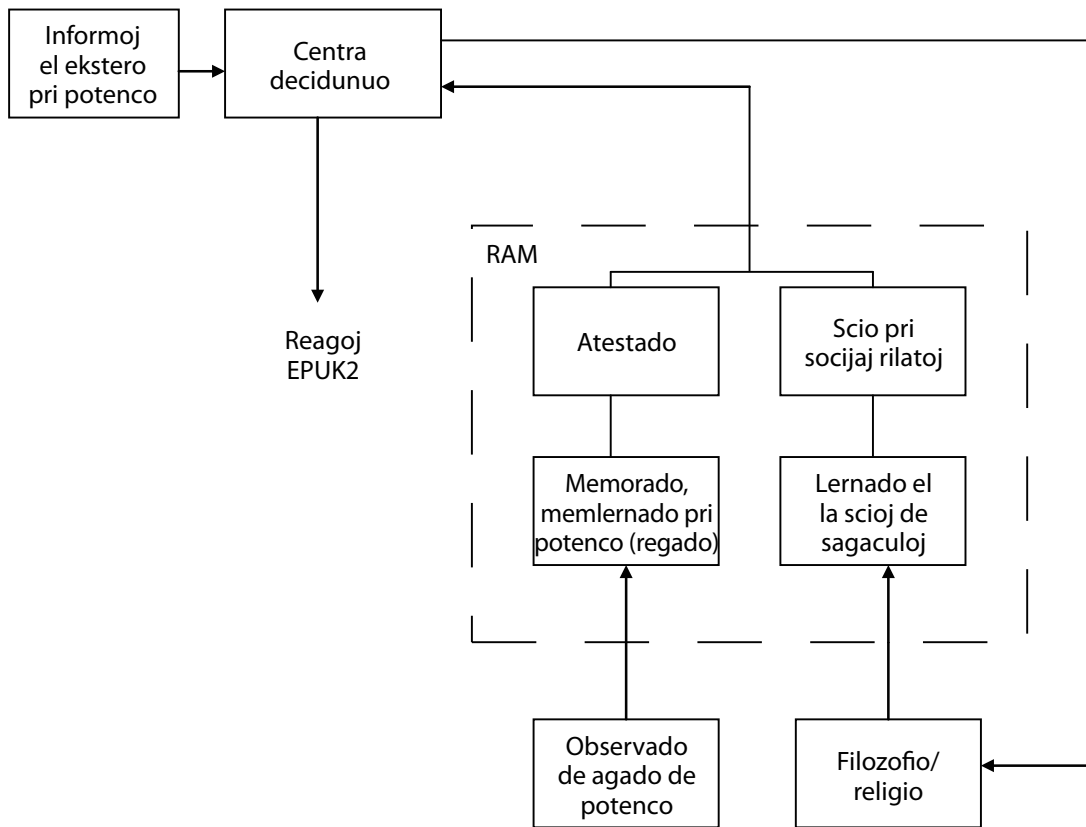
Informoj el ekstero pri potenco

Centra decidunuo

Reagoj EPUK2

RAM

Atestado

Scio pri socijaj rilatoj

Memorado, memlernado pri potenco (regado)

Lernado el la scioj de sagaculoj

Observado de agado de potenco

Filozofio/ religio